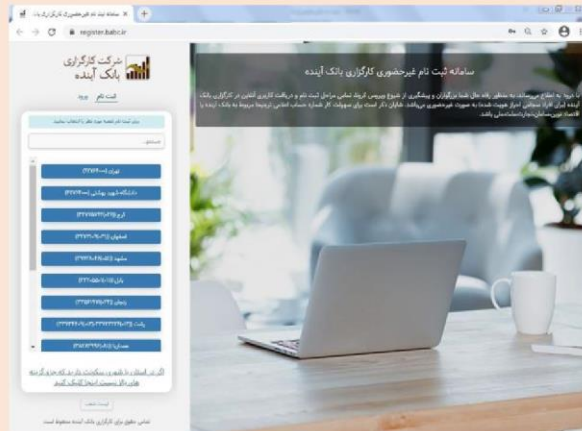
سامانه ثبت نام غیرحضوری کارگزاری بانک آینده

register.babc.ir

شرکت کارگزاری
بانک آینده

ثبت نام ورود

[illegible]

جستجو...

تهران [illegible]

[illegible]

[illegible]

اصفهان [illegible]

مشهد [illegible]

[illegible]

زنجان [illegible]

رشت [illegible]

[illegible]

سامانه ثبت نام غیرحضوری کارگزاری بانک آینده

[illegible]

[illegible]

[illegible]

تمامی حقوق برای کارگزاری بانک آینده محفوظ است.